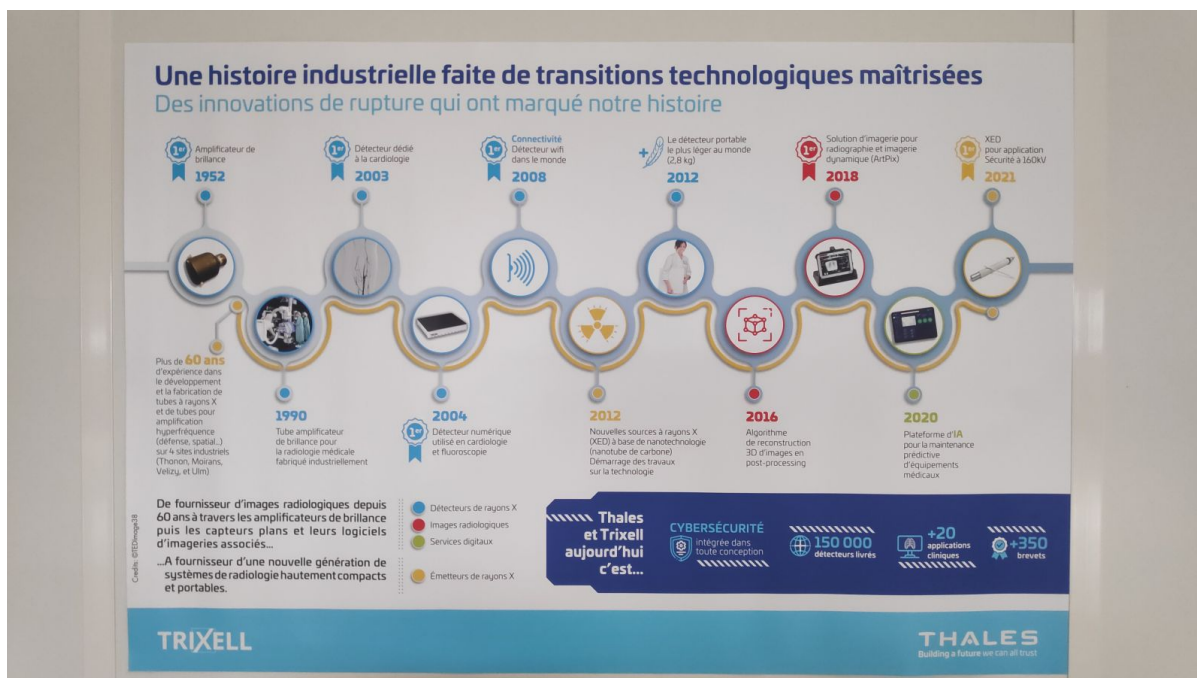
Une histoire industrielle faite de transitions technologiques maîtrisées
Des innovations de rupture qui ont marqué notre histoire

1er Amplificateur de brillance
1952

1er Détecteur dédié à la cardiologie
2003

1er Connectivité Détecteur wifi dans le monde
2008

+ Le détecteur portable le plus léger au monde (2,8 kg)
2012

1er Solution d'imagerie pour radiographie et imagerie dynamique (ArtPix)
2018

1er XED pour application Sécurité à 160kV
2021

Plus de 60 ans d'expérience dans le développement et la fabrication de tubes à rayons X et de tubes pour amplification hyperfréquence (défense, spatial...) sur 4 sites industriels (Thonon, Moirans, Velizy, et Ulm)

1990
Tube amplificateur de brillance pour la radiologie médicale fabriqué industriellement

2004
1er Détecteur numérique utilisé en cardiologie et fluoroscopie

2012
Nouvelles sources à rayons X (XED) à base de nanotechnologie (nanotube de carbone) Démarrage des travaux sur la technologie

2016
Algorithme de reconstruction 3D d'images en post-processing

2020
Plateforme d'IA pour la maintenance prédictive d'équipements médicaux

De fournisseur d'images radiologiques depuis 60 ans à travers les amplificateurs de brillance puis les capteurs plans et leurs logiciels d'imageries associés...

...A fournisseur d'une nouvelle génération de systèmes de radiologie hautement compacts et portables.

Credits: ©TEDimage38

Détecteurs de rayons X
Images radiologiques
Services digitaux
Émetteurs de rayons X

Thales et Trixell aujourd'hui c'est...
CYBERSÉCURITÉ intégrée dans toute conception
150 000 détecteurs livrés
+20 applications cliniques
+350 brevets

TRIXELL
THALES
Building a future we can all trust